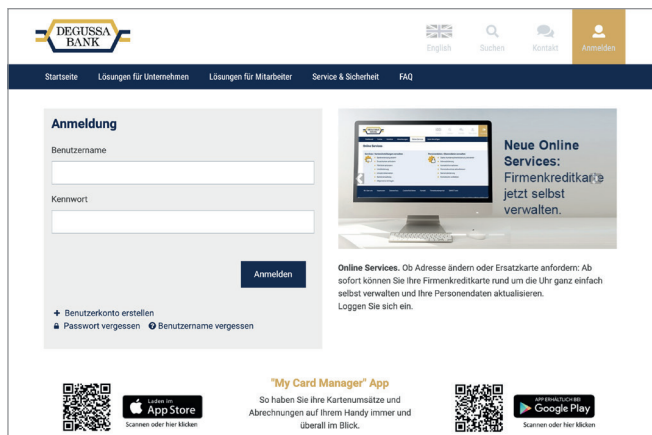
DEGUSSA BANK

English
Suchen
Kontakt
Anmelden

Startseite
Lösungen für Unternehmen
Lösungen für Mitarbeiter
Service & Sicherheit
FAQ

Anmeldung

Benutzername

Kennwort

Anmelden

+ Benutzerkonto erstellen
Passwort vergessen
Benutzername vergessen

Neue Online Services: Firmenkreditkarte jetzt selbst verwalten.

Online Services. Ob Adresse ändern oder Ersatzkarte anfordern: Ab sofort können Sie Ihre Firmenkreditkarte rund um die Uhr ganz einfach selbst verwalten und Ihre Personendaten aktualisieren. Loggen Sie sich ein.

Laden im App Store
Scannen oder hier klicken

"My Card Manager" App
So haben Sie ihre Kartenumsätze und Abrechnungen auf Ihrem Handy immer und überall im Blick.

APP ERHÄLTLICH BEI Google Play
Scannen oder hier klicken